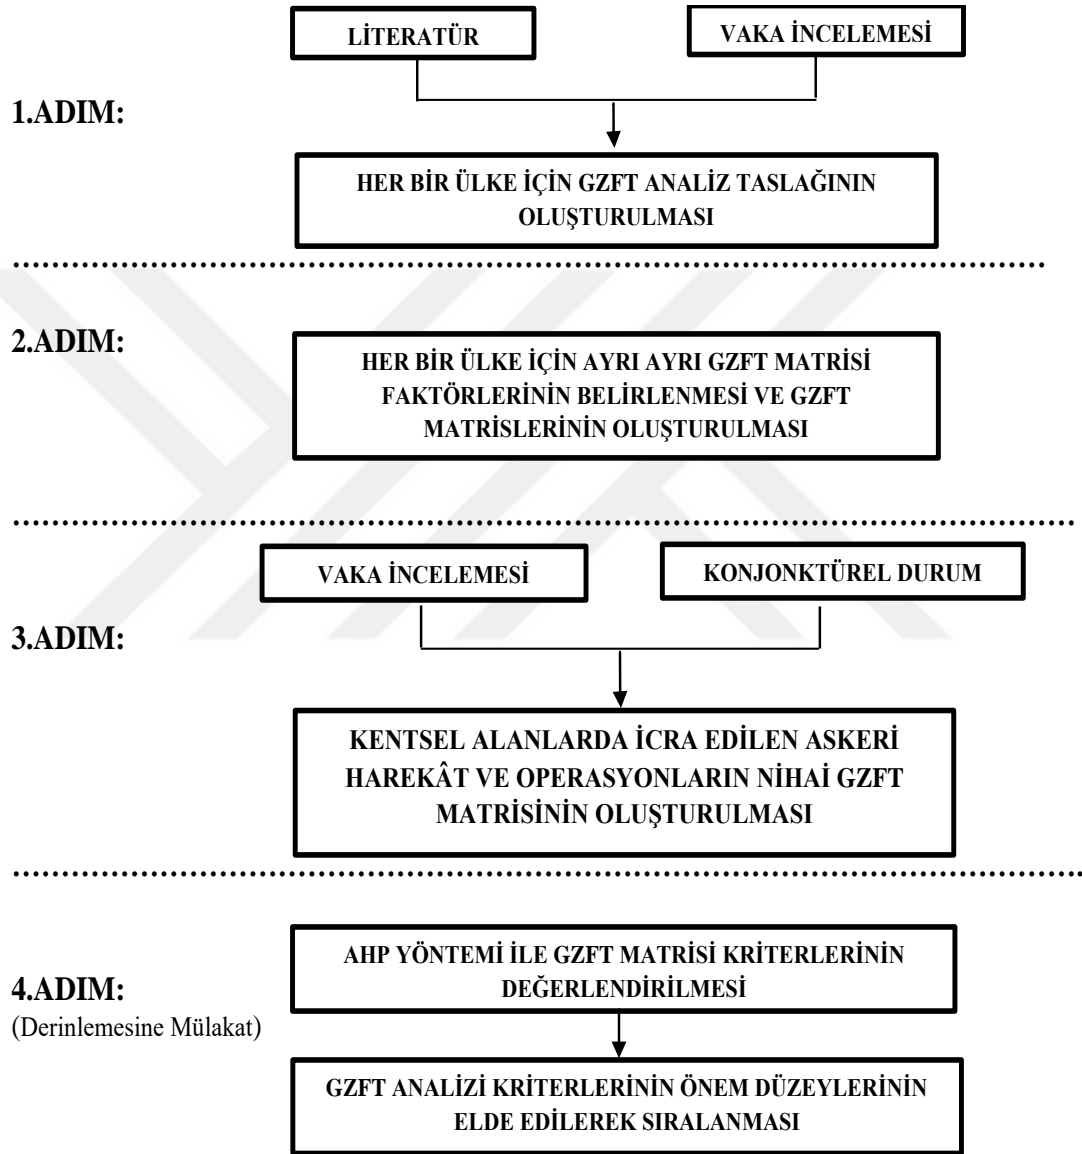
LİTERATÜR

VAKA İNCELEMESİ

1.ADIM:

HER BİR ÜLKE İÇİN GZFT ANALİZ TASLAĞININ OLUŞTURULMASI

2.ADIM:

HER BİR ÜLKE İÇİN AYRI AYRI GZFT MATRİSİ FAKTÖRLERİNİN BELİRLENMESİ VE GZFT MATRİSLERİNİN OLUŞTURULMASI

VAKA İNCELEMESİ

KONJONKTÜREL DURUM

3.ADIM:

KENTSEL ALANLARDA İCRA EDİLEN ASKERİ HAREKÂT VE OPERASYONLARIN NİHAİ GZFT MATRİSİNİN OLUŞTURULMASI

4.ADIM:
(Derinlemesine Mülakat)

AHP YÖNTEMİ İLE GZFT MATRİSİ KRİTERLERİNİN DEĞERLENDİRİLMESİ

GZFT ANALİZİ KRİTERLERİNİN ÖNEM DÜZEYLERİNİN ELDE EDİLEREK SIRALANMASI